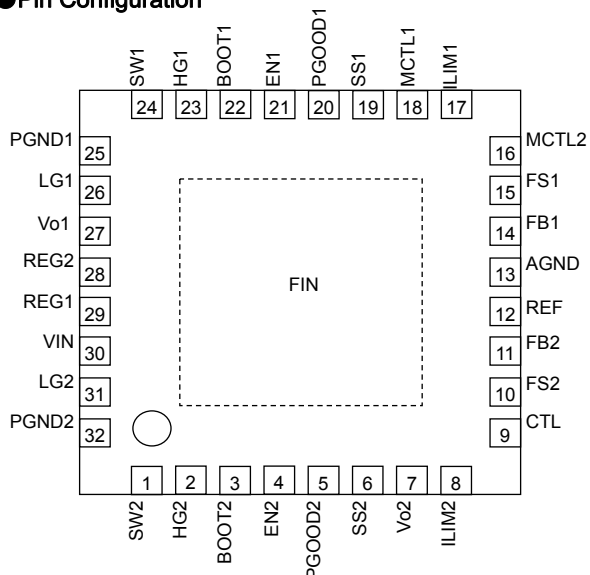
●Pin Configuration

SW1 24
HG1 23
BOOT1 22
EN1 21
PGOOD1 20
SS1 19
MCTL1 18
ILIM1 17

PGND1 25
LG1 26
Vo1 27
REG2 28
REG1 29
VIN 30
LG2 31
PGND2 32

16 MCTL2
15 FS1
14 FB1
13 AGND
12 REF
11 FB2
10 FS2
9 CTL

FIN

1 SW2
2 HG2
3 BOOT2
4 EN2
5 PGOOD2
6 SS2
7 Vo2
8 ILIM2